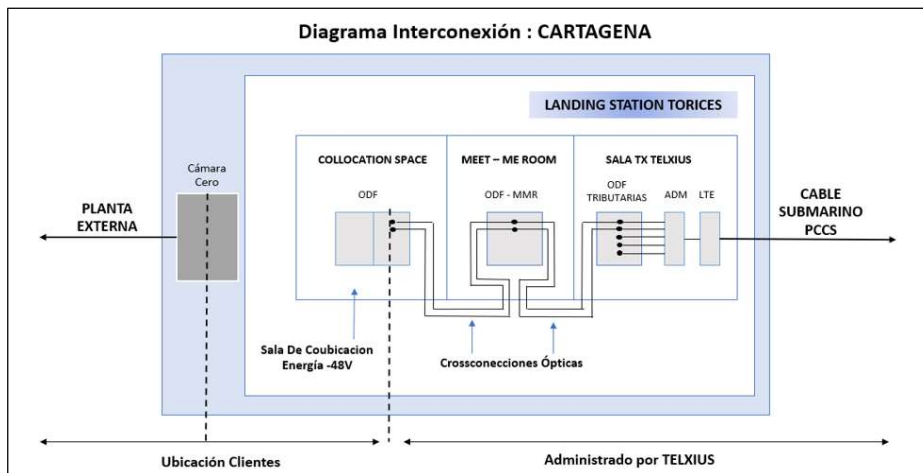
Diagrama Interconexión : CARTAGENA

LANDING STATION TORICES

Cámara Cero

PLANTA EXTERNA

COLLOCATION SPACE

ODF

MEET – ME ROOM

ODF - MMR

SALA TX TELXIUS

ODF TRIBUTARIAS

ADM

LTE

CABLE SUBMARINO PCCS

Sala De Coubicacion Energía -48V

Crossconecciones Ópticas

Ubicación Clientes

Administrado por TELXIUS